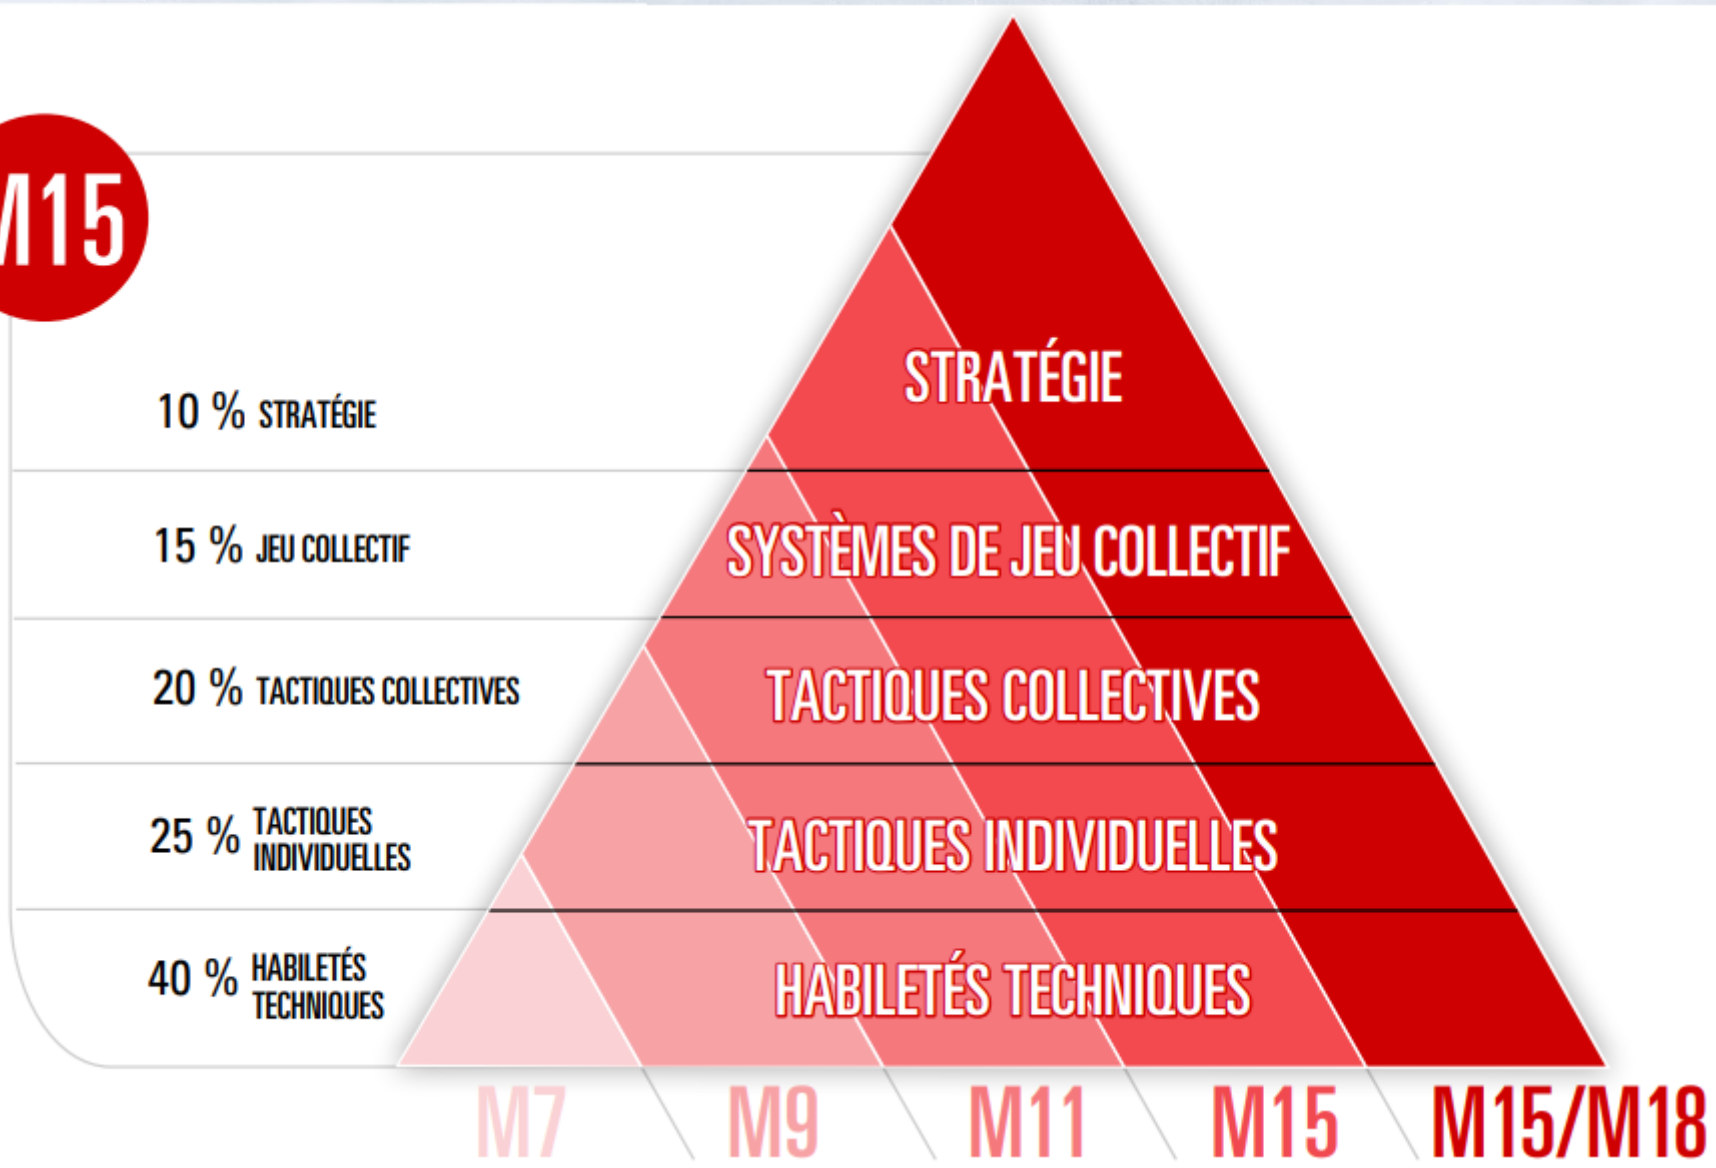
M15

10 % STRATÉGIE

15 % JEU COLLECTIF

20 % TACTIQUES COLLECTIVES

25 % TACTIQUES INDIVIDUELLES

40 % HABILETÉS TECHNIQUES

STRATÉGIE

SYSTÈMES DE JEU COLLECTIF

TACTIQUES COLLECTIVES

TACTIQUES INDIVIDUELLES

HABILETÉS TECHNIQUES

M7 M9 M11 M15 M15/M18